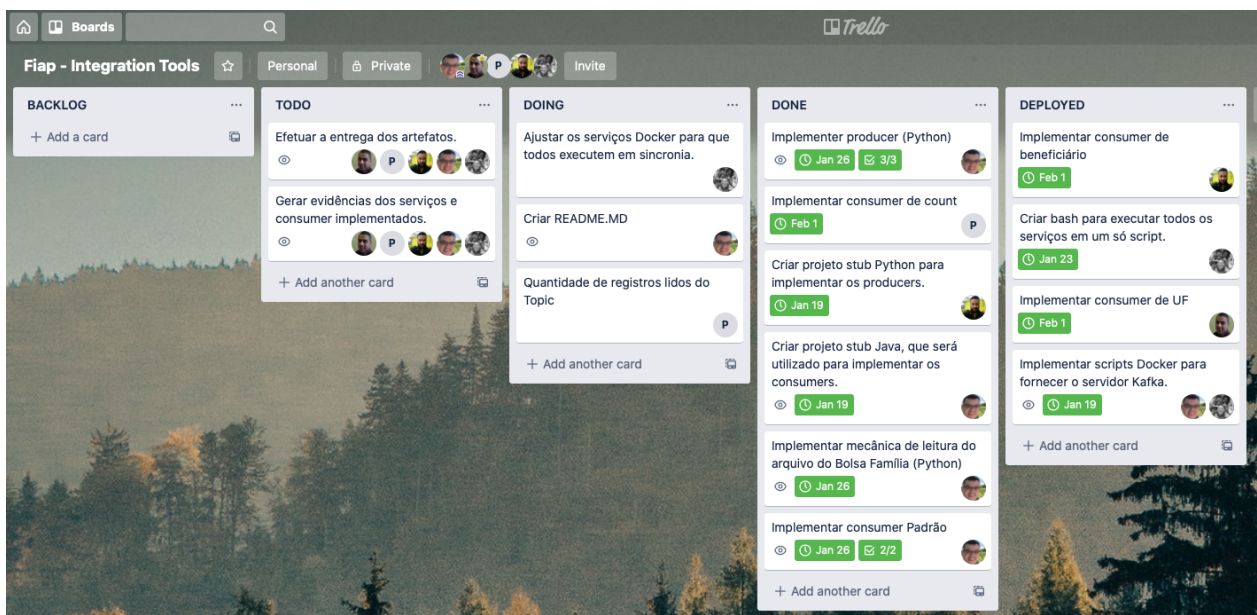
Boards

Trello

Fiap - Integration Tools

Personal

Private

P

Invite

BACKLOG

...

+ Add a card

TODO

...

Efetuar a entrega dos artefatos.

P

Gerar evidências dos serviços e consumer implementados.

P

+ Add another card

DOING

...

Ajustar os serviços Docker para que todos executem em sincronia.

Criar README.MD

Quantidade de registros lidos do Topic

P

+ Add another card

DONE

...

Implementer producer (Python)

Jan 26

3/3

Implementar consumer de count

Feb 1

P

Criar projeto stub Python para implementar os producers.

Jan 19

Criar projeto stub Java, que será utilizado para implementar os consumers.

Jan 19

Implementar mecânica de leitura do arquivo do Bolsa Família (Python)

Jan 26

Implementar consumer Padrão

Jan 26

2/2

+ Add another card

DEPLOYED

...

Implementar consumer de beneficiário

Feb 1

Criar bash para executar todos os serviços em um só script.

Jan 23

Implementar consumer de UF

Feb 1

Implementar scripts Docker para fornecer o servidor Kafka.

Jan 19

+ Add another card